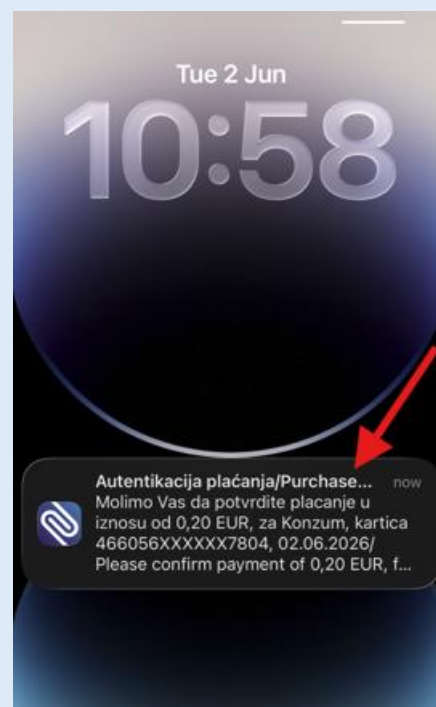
Tue 2 Jun

10:58

Autentikacija plaćanja/Purchase... now
Molimo Vas da potvrdite placanje u iznosu od 0,20 EUR, za Konzum, kartica 466056XXXXXX7804, 02.06.2026/ Please confirm payment of 0,20 EUR, f...